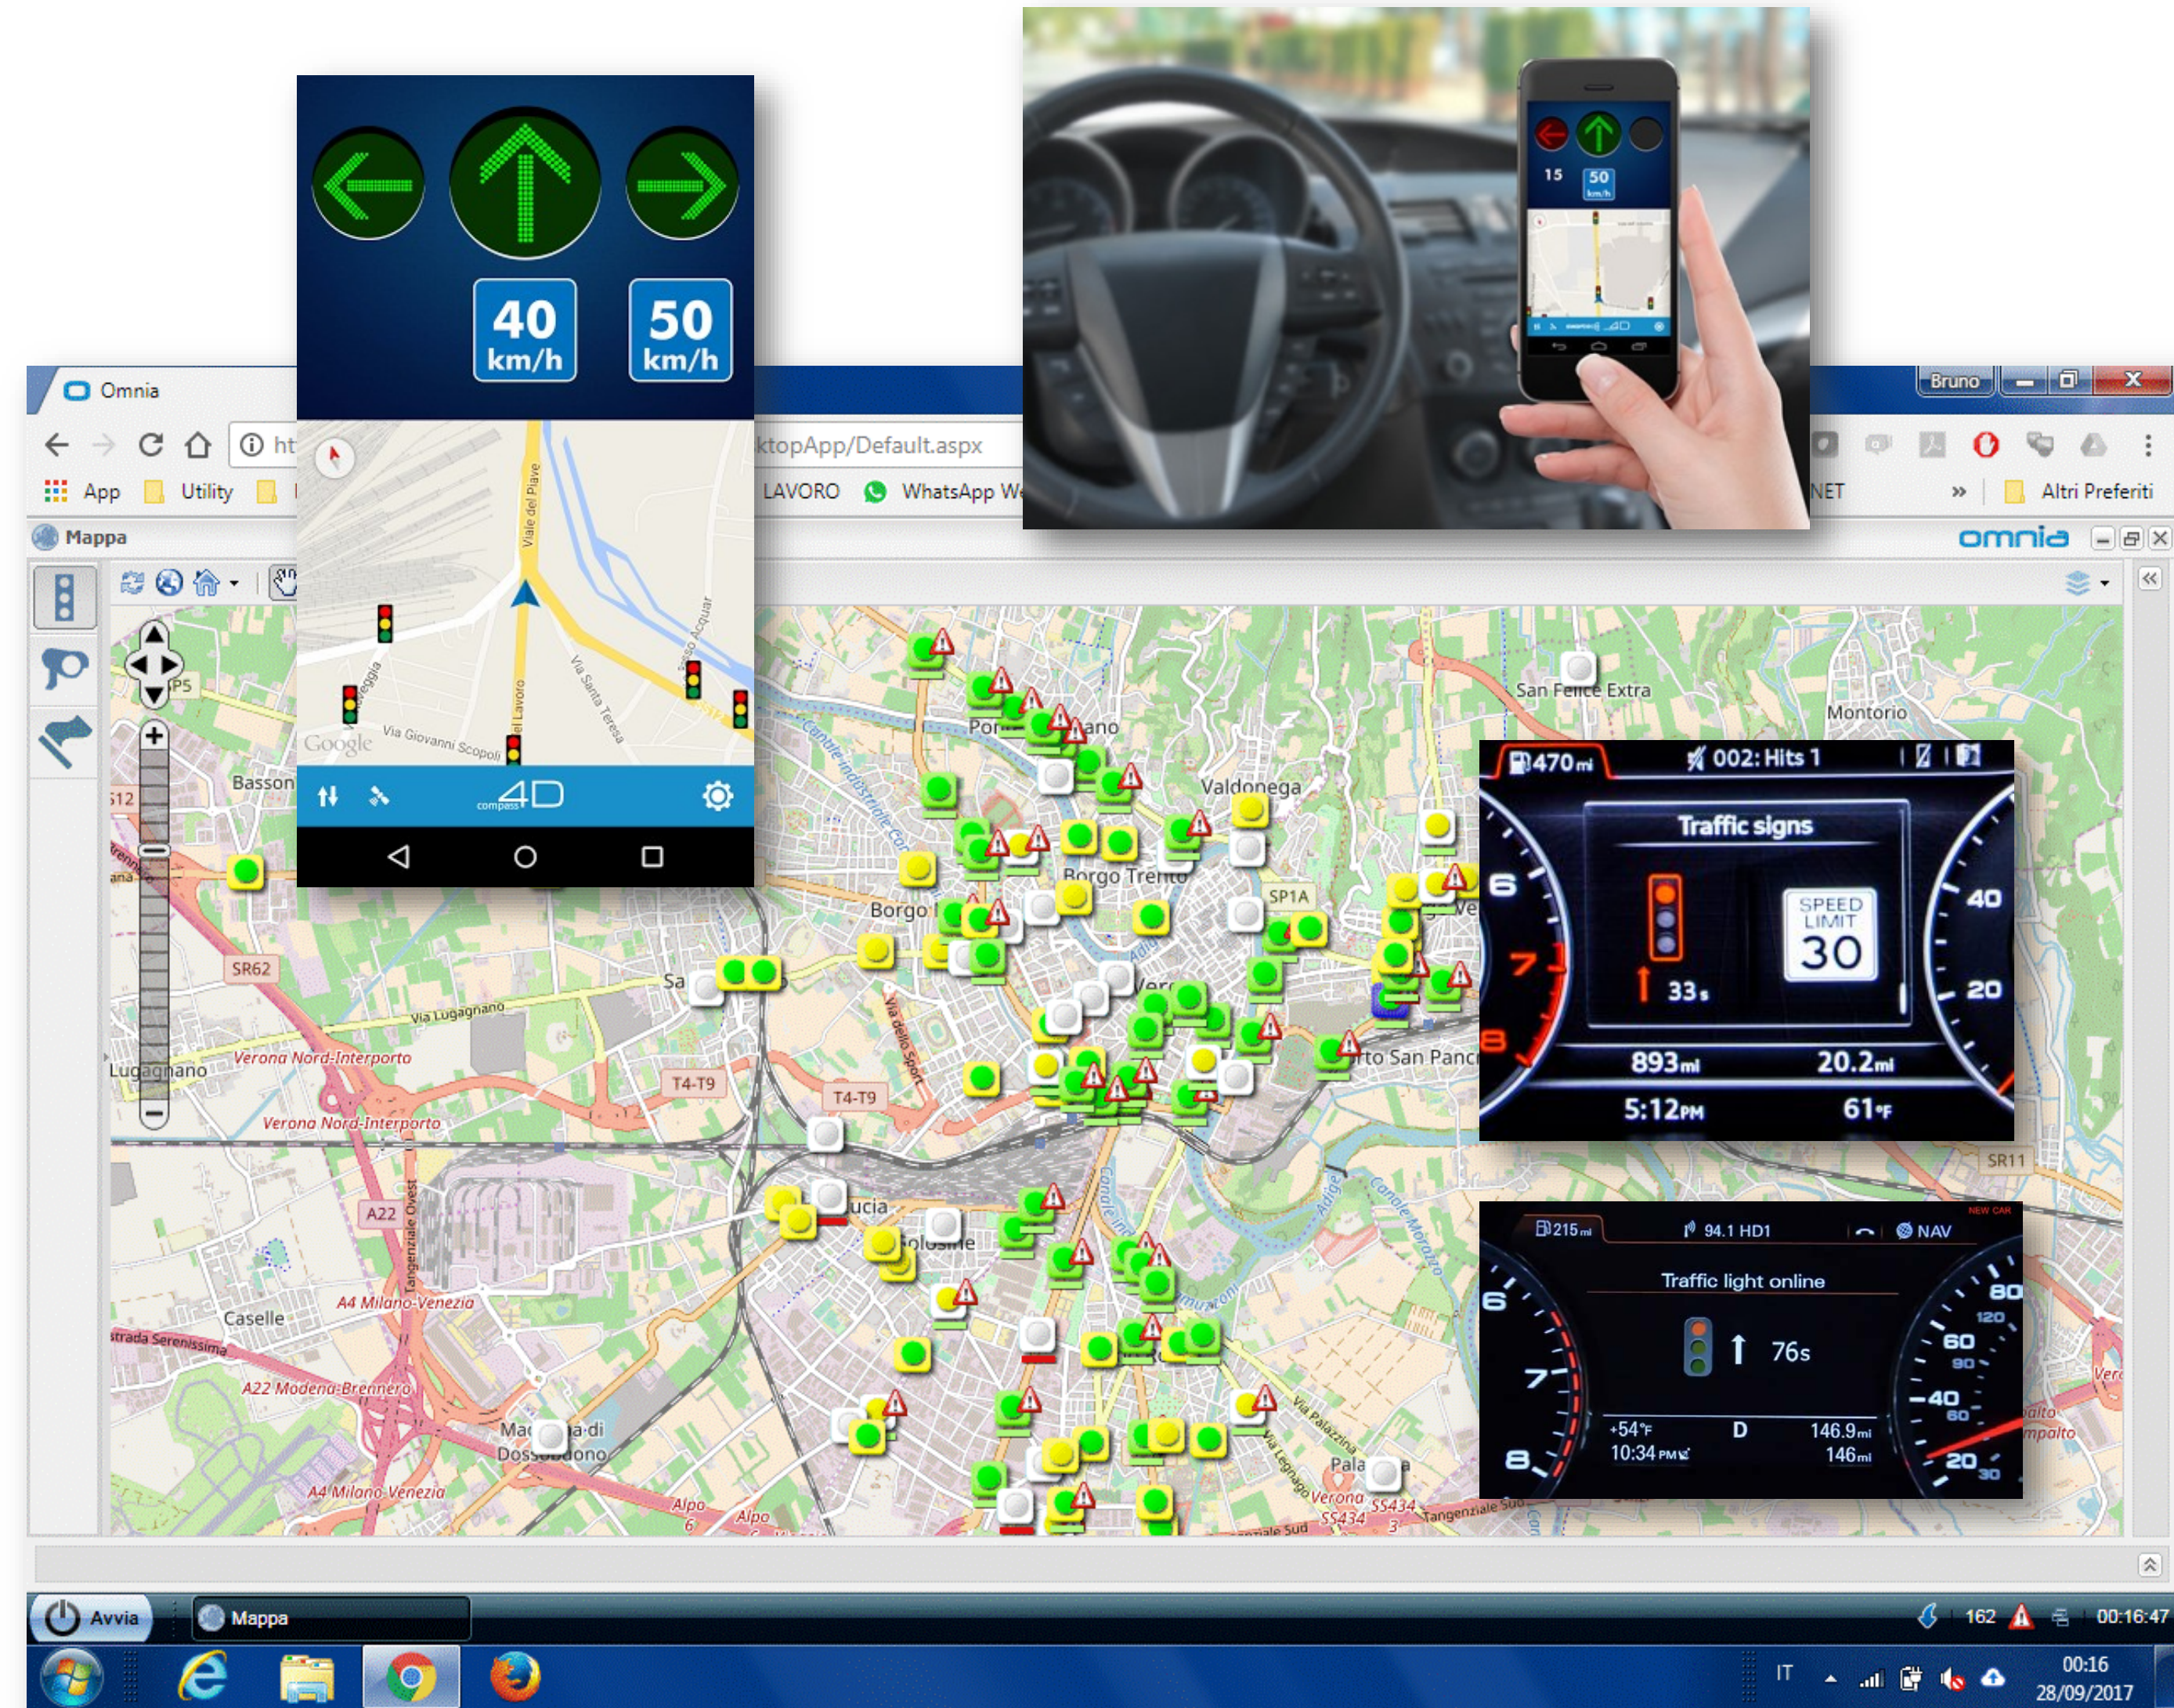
40 km/h

50 km/h

15 50 km/h

Omnia

Bruno

ht

ktopApp/Default.aspx

App Utility LAVORO WhatsApp We

NET » Altri Preferiti

Mappa

omnia

Viale del Piave

Via Giovanni Scopoli

Via Santa Teresa

Google

compass 4D

San Felice Extra

Montorio

Basson

Valdonega

Borgo Trento

Borgo

SP1A

SR62

Via Lugagnano

Lugagnano

Verona Nord-Interporto

Verona Nord-Interporto

T4-T9

T4-T9

Via dello Sport

A22

Caselle

A4 Milano-Venezia

A22 Modena-Brennero

A4 Milano-Venezia

Strada Serenissima

Dossobuono

Alpo

SS434

SR11

Tangenziale Sud

470mi 002: Hits 1

Traffic signs

SPEED LIMIT 30

33s

893mi 20.2mi

5:12PM 61°F

215mi 94.1 HD1 NAV

Traffic light online

76s

+54°F D 146.9mi

10:34 PM 146mi

Avvia

Mappa

162

00:16:47

IT

00:16

28/09/2017